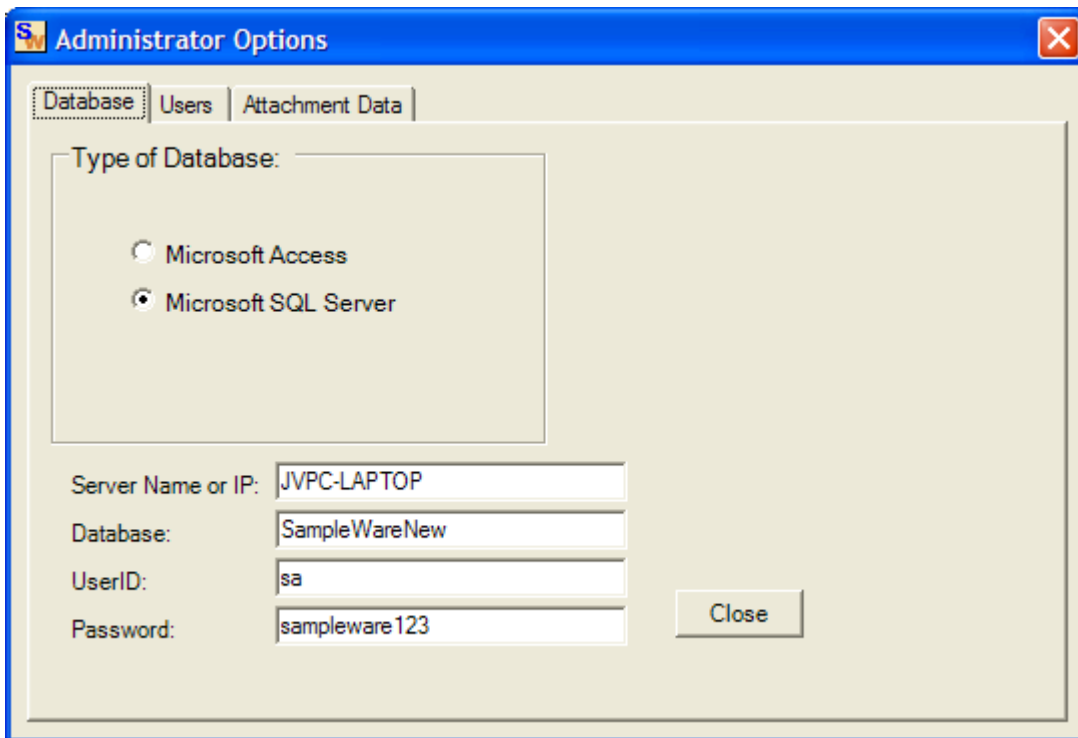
SW Administrator Options

Database | Users | Attachment Data

Type of Database:

Microsoft Access

Microsoft SQL Server

Server Name or IP: JVPC-LAPTOP

Database: SampleWareNew

UserID: sa

Password: sampleware123

Close